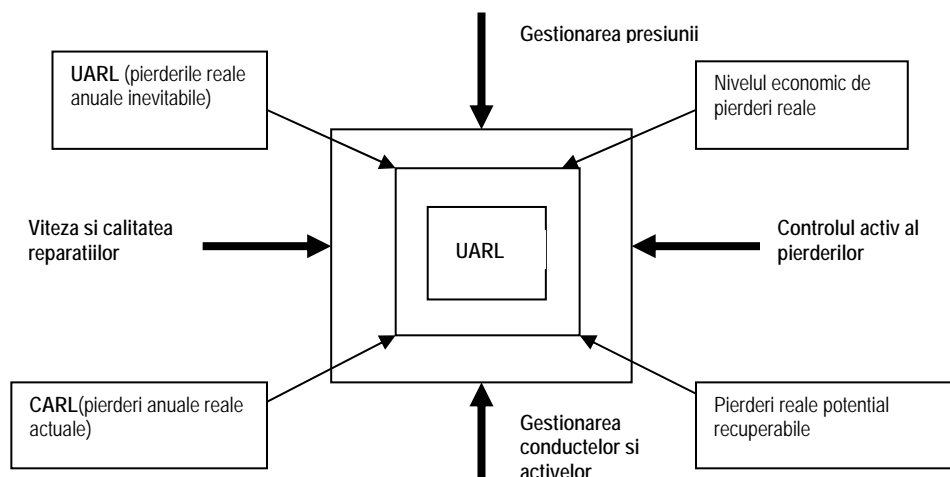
Gestionarea presiunii

UARL (pierderile reale anuale inevitabile)

Nivelul economic de pierderi reale

Viteza si calitatea reparatiilor

UARL

Controlul activ al pierderilor

CARL(pierderi anuale reale actuale)

Gestionarea conductelor si activelor

Pierderi reale potential recuperabile